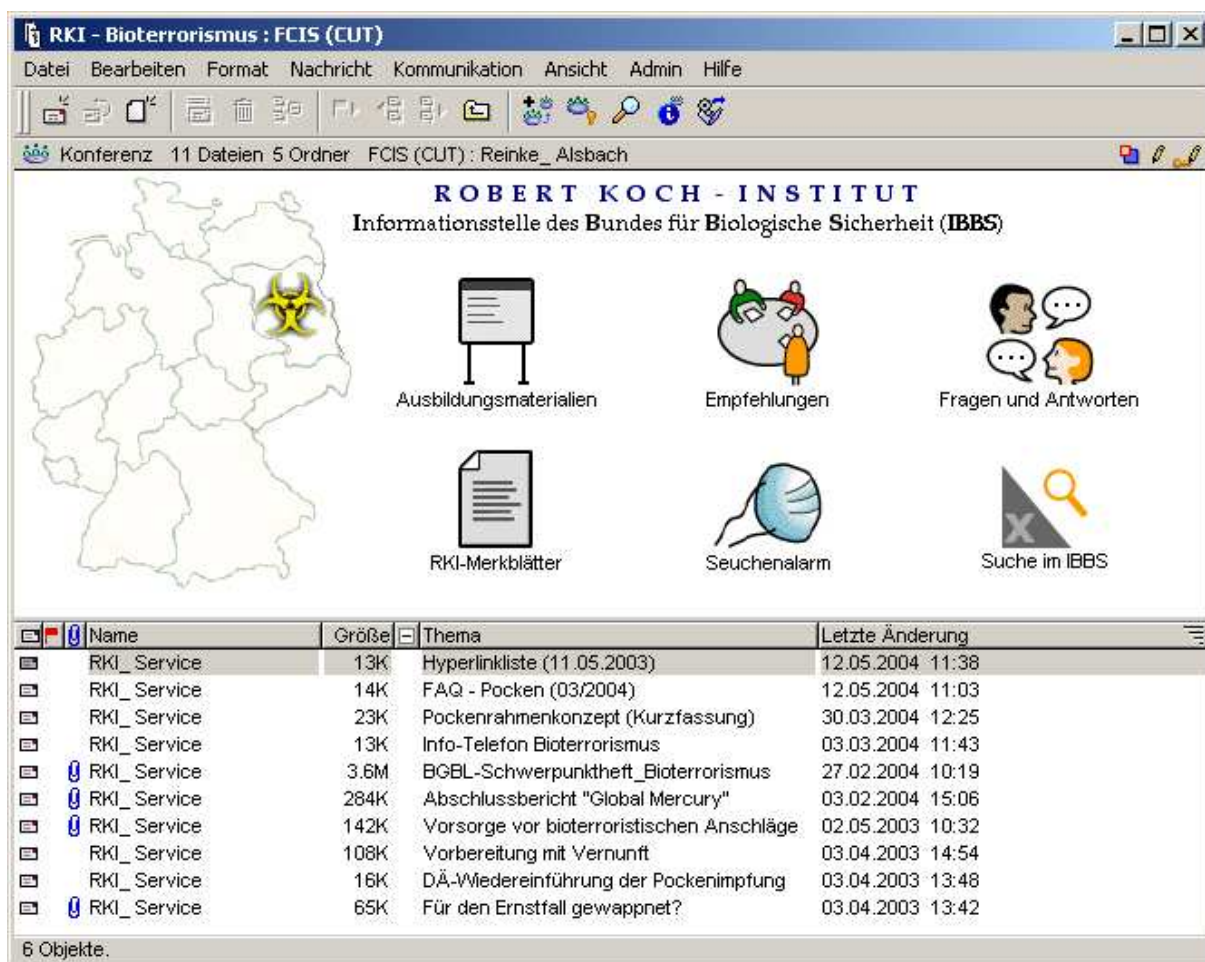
RKI - Bioterrorismus : FCIS (CUT)

Datei Bearbeiten Format Nachricht Kommunikation Ansicht Admin Hilfe

Konferenz 11 Dateien 5 Ordner FCIS (CUT) : Reinke_ Alsbach

ROBERT KOCH - INSTITUT
Informationsstelle des Bundes für Biologische Sicherheit (IBBS)

Ausbildungsmaterialien
Empfehlungen
Fragen und Antworten
RKI-Merkblätter
Seuchenalarm
Suche im IBBS

| Name | Größe | Thema | Letzte Änderung |
|---|---|---|---|
| RKI_ Service | 13K | Hyperlinkliste (11.05.2003) | 12.05.2004 11:38 |
| RKI_ Service | 14K | FAQ - Pocken (03/2004) | 12.05.2004 11:03 |
| RKI_ Service | 23K | Pockenrahmenkonzept (Kurzfassung) | 30.03.2004 12:25 |
| RKI_ Service | 13K | Info-Telefon Bioterrorismus | 03.03.2004 11:43 |
| RKI_ Service | 3.6M | BGBL-Schwerpunktheft_Bioterrorismus | 27.02.2004 10:19 |
| RKI_ Service | 284K | Abschlussbericht "Global Mercury" | 03.02.2004 15:06 |
| RKI_ Service | 142K | Vorsorge vor bioterroristischen Anschläge | 02.05.2003 10:32 |
| RKI_ Service | 108K | Vorbereitung mit Vernunft | 03.04.2003 14:54 |
| RKI_ Service | 16K | DÄ-Wiedereinführung der Pockenimpfung | 03.04.2003 13:48 |
| RKI_ Service | 65K | Für den Ernstfall gewappnet? | 03.04.2003 13:42 |

6 Objekte.